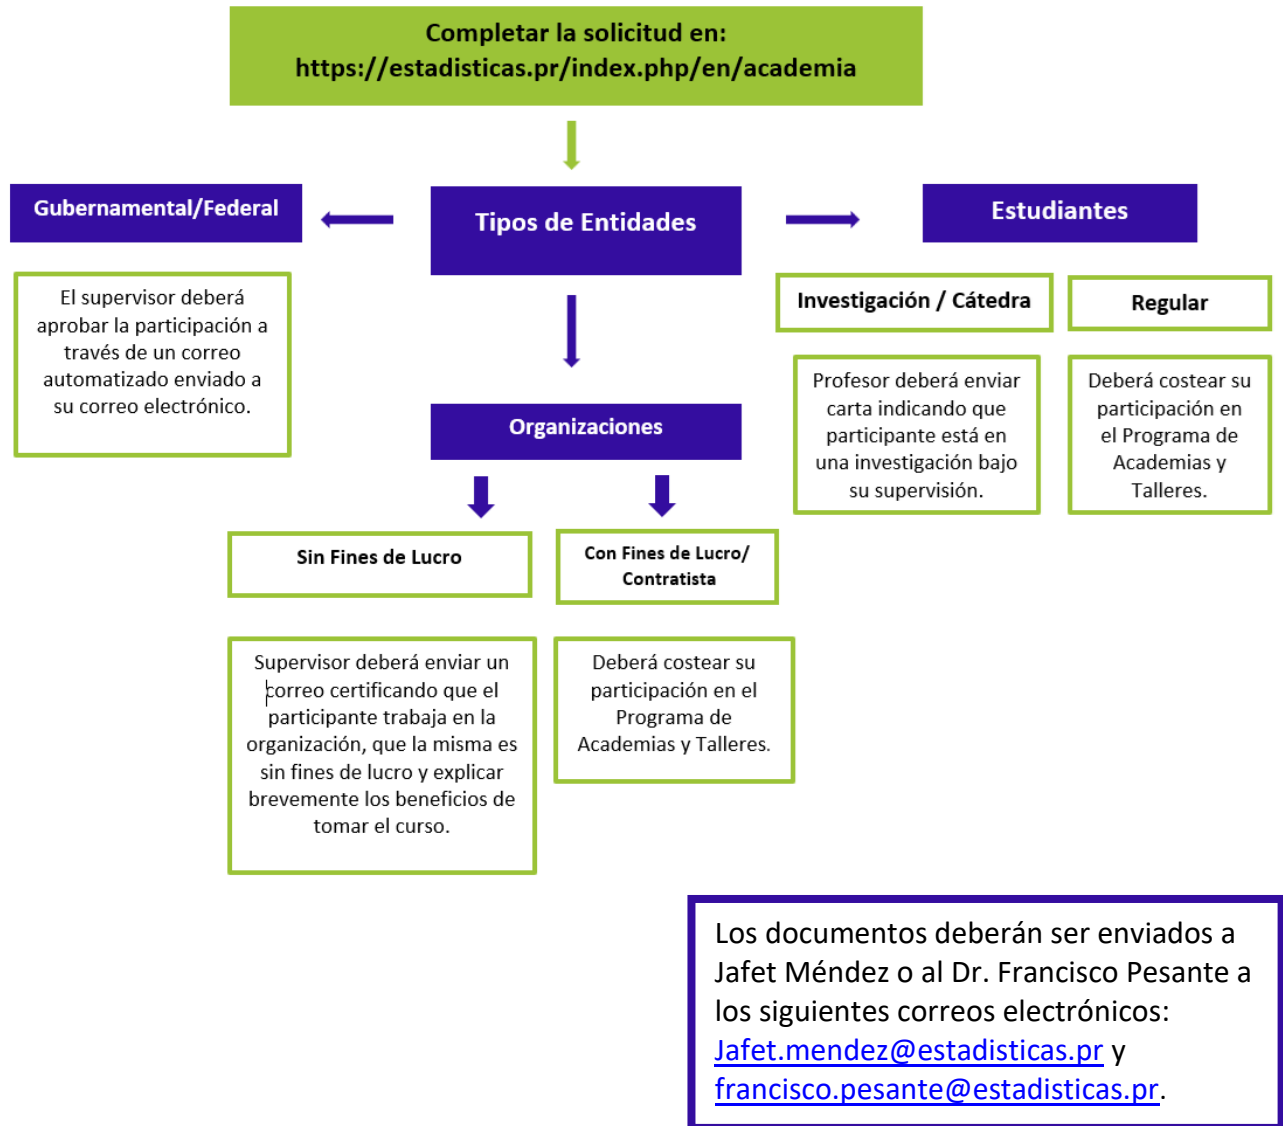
Completar la solicitud en:
https://estadisticas.pr/index.php/en/academia

Tipos de Entidades

Gubernamental/Federal

El supervisor deberá aprobar la participación a través de un correo automatizado enviado a su correo electrónico.

Estudiantes

Investigación / Cátedra

Profesor deberá enviar carta indicando que participante está en una investigación bajo su supervisión.

Regular

Deberá costear su participación en el Programa de Academias y Talleres.

Organizaciones

Sin Fines de Lucro

Supervisor deberá enviar un correo certificando que el participante trabaja en la organización, que la misma es sin fines de lucro y explicar brevemente los beneficios de tomar el curso.

Con Fines de Lucro/ Contratista

Deberá costear su participación en el Programa de Academias y Talleres.

Los documentos deberán ser enviados a Jafet Méndez o al Dr. Francisco Pesante a los siguientes correos electrónicos: Jafet.mendez@estadisticas.pr y francisco.pesante@estadisticas.pr.